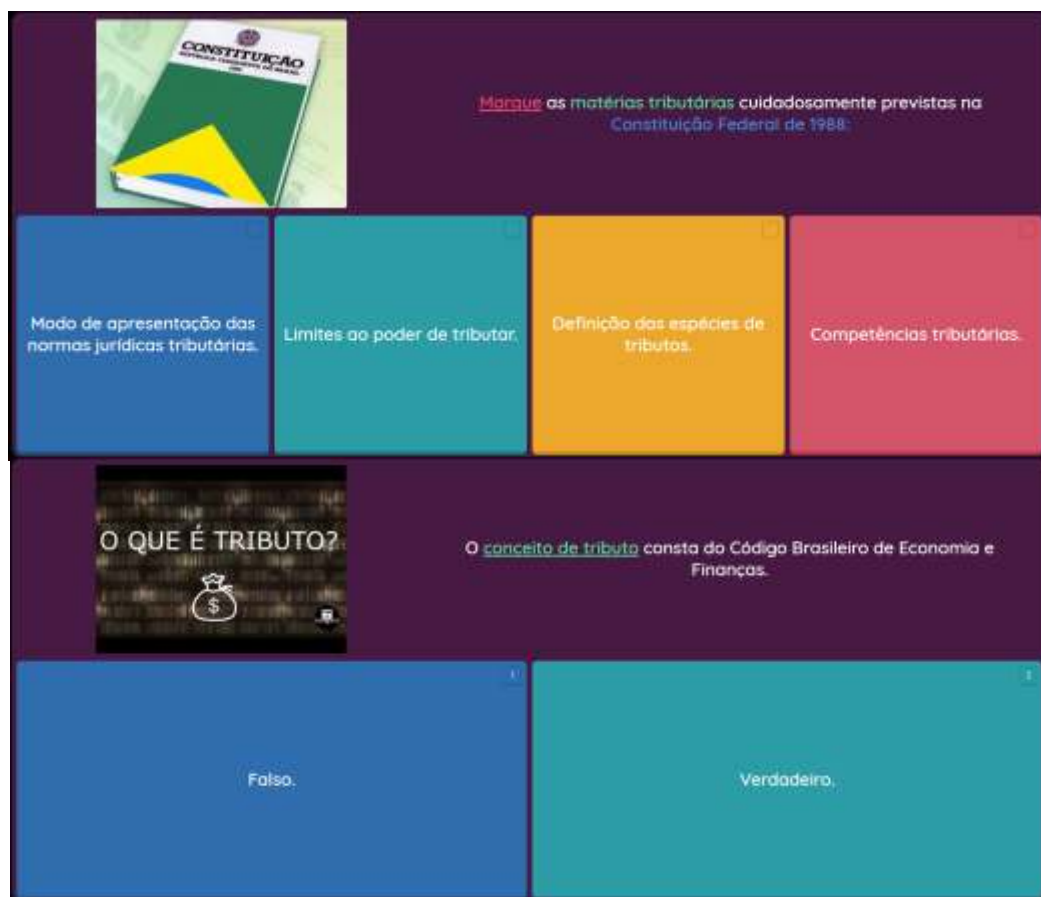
CONSTITUIÇÃO
REPÚBLICA FEDERATIVA DO BRASIL
1988

Marque as matérias tributárias cuidadosamente previstas na Constituição Federal de 1988:

Modo de apresentação das normas jurídicas tributárias.

Limites ao poder de tributar.

Definição das espécies de tributos.

Competências tributárias.

O QUE É TRIBUTO?

$

O conceito de tributo consta do Código Brasileiro de Economia e Finanças.

1

Falso.

2

Verdadeiro.